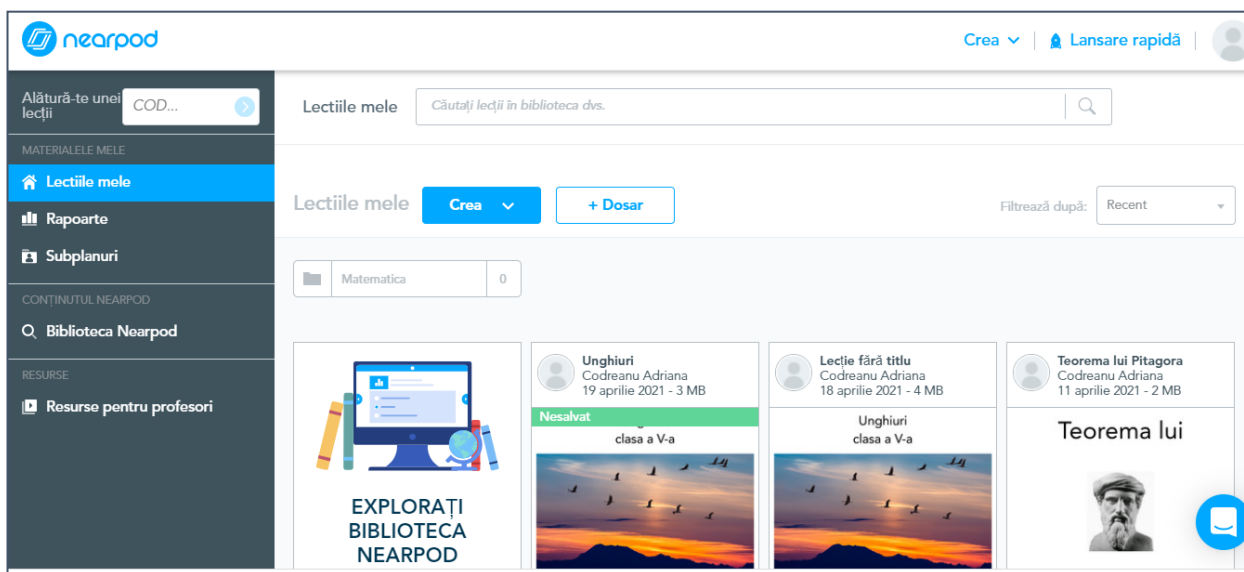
nearpod

Crea
Lansare rapidă

Alătură-te unei lecții
COD...

MATERIALELE MELE
Lectiile mele
Rapoarte
Subplanuri

CONȚINUTUL NEARPOD
Biblioteca Nearpod

RESURSE
Resurse pentru profesori

Lectiile mele
Căutați lecții în biblioteca dvs.

Lectiile mele
Crea
+ Dosar
Filtrează după:
Recent

Matematica
0

EXPLORAȚI BIBLIOTECA NEARPOD

Unghiuri
Codreanu Adriana
19 aprilie 2021 - 3 MB
Nesalvat
clasa a V-a

Lecție fără titlu
Codreanu Adriana
18 aprilie 2021 - 4 MB
Unghiuri
clasa a V-a

Teorema lui Pitagora
Codreanu Adriana
11 aprilie 2021 - 2 MB
Teorema lui